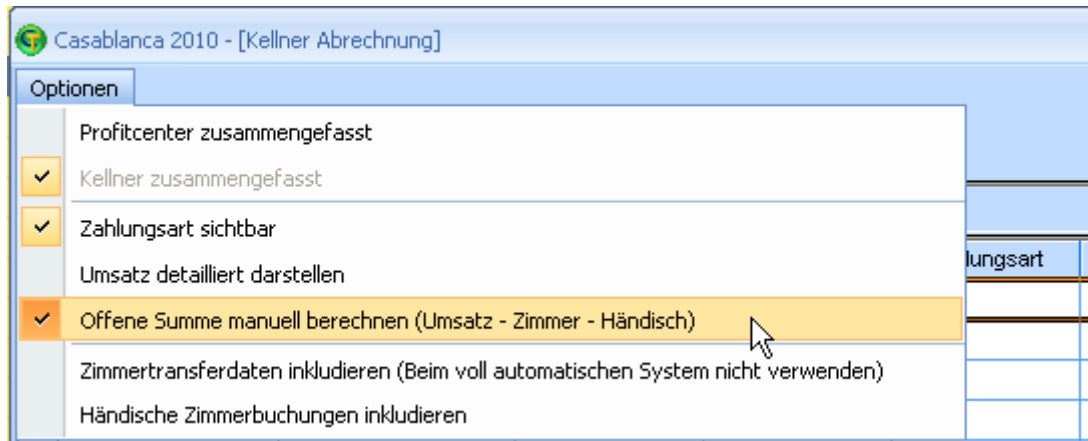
Casablanca 2010 - [Kellner Abrechnung]

Optionen

Profitcenter zusammengefasst

Kellner zusammengefasst

Zahlungsart sichtbar

Umsatz detailliert darstellen

Offene Summe manuell berechnen (Umsatz - Zimmer - Händisch)

Zimmertransferdaten inkludieren (Beim voll automatischen System nicht verwenden)

Händische Zimmerbuchungen inkludieren

lungsart